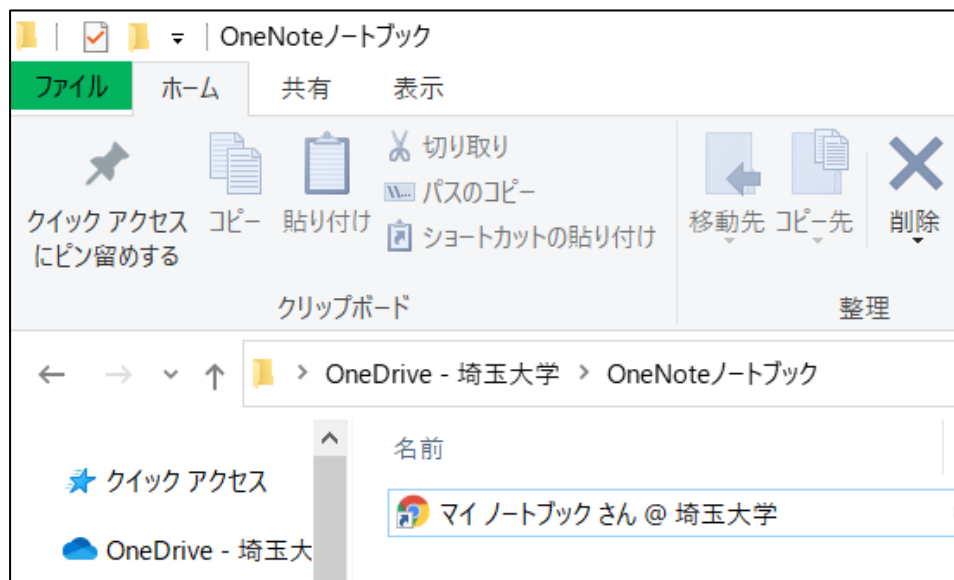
OneNoteノートブック

ファイル ホーム 共有 表示

クイック アクセス にピン留めする
コピー
貼り付け
切り取り
パスのコピー
ショートカットの貼り付け
クリップボード

移動先 コピー先
削除
整理

OneDrive - 埼玉大学 > OneNoteノートブック

名前

クイック アクセス

OneDrive - 埼玉大

マイ ノートブック さん @ 埼玉大学